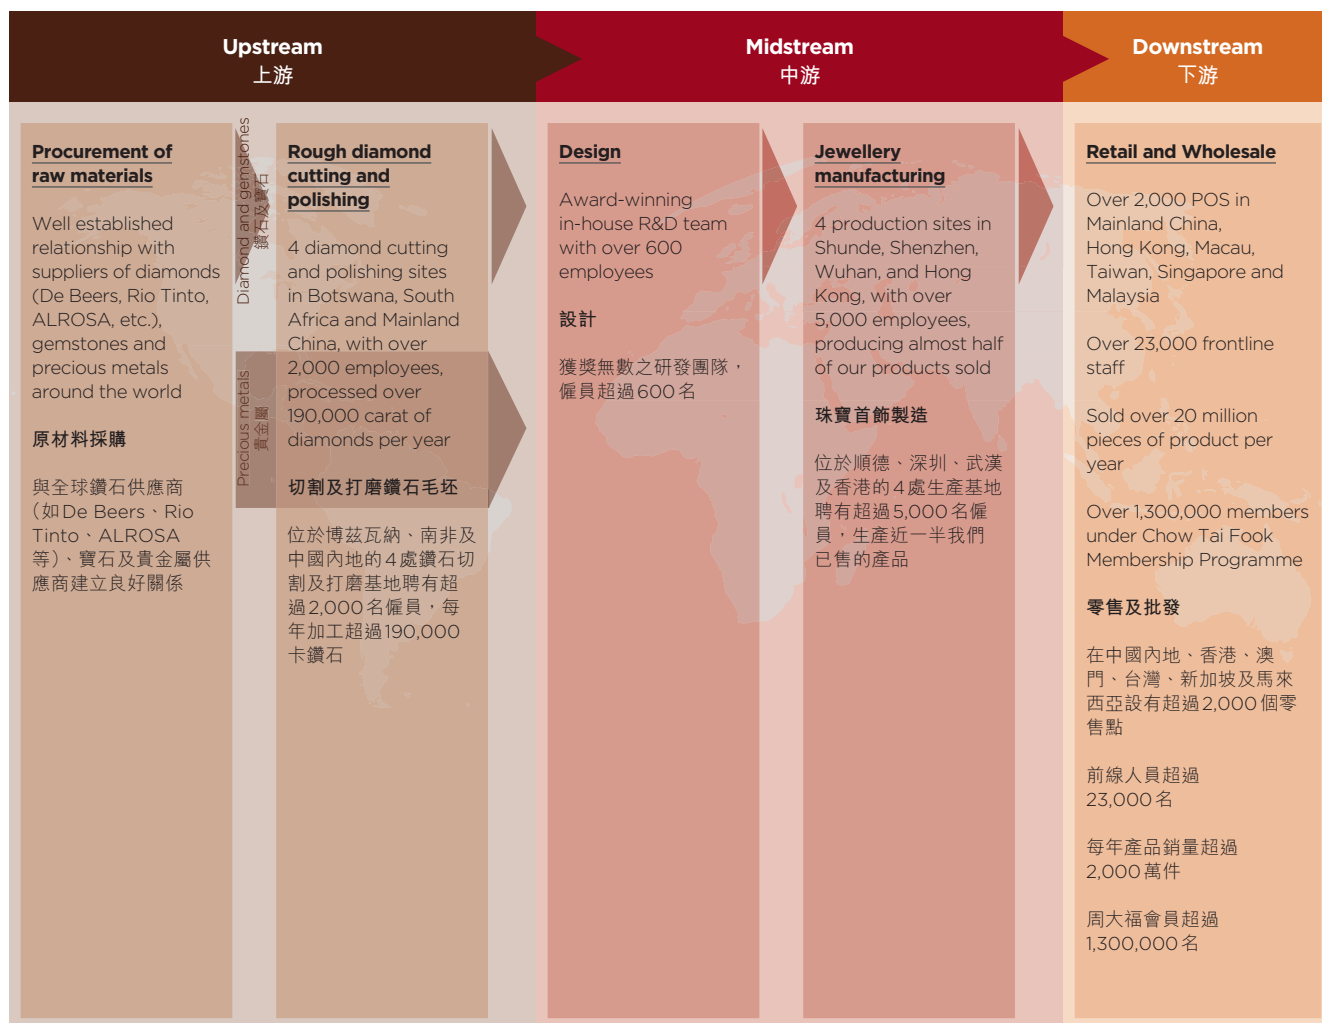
Upstream
上游

Midstream
中游

Downstream
下游

Procurement of raw materials

Well established relationship with suppliers of diamonds (De Beers, Rio Tinto, ALROSA, etc.), gemstones and precious metals around the world

原材料採購

與全球鑽石供應商（如De Beers、Rio Tinto、ALROSA等）、寶石及貴金屬供應商建立良好關係

Diamond and gemstones
鑽石及寶石

Precious metals
貴金屬

Rough diamond cutting and polishing

4 diamond cutting and polishing sites in Botswana, South Africa and Mainland China, with over 2,000 employees, processed over 190,000 carat of diamonds per year

切割及打磨鑽石毛坯

位於博茲瓦納、南非及中國內地的4處鑽石切割及打磨基地聘有超過2,000名僱員，每年加工超過190,000卡鑽石

Design

Award-winning in-house R&D team with over 600 employees

設計

獲獎無數之研發團隊，僱員超過600名

Jewellery manufacturing

4 production sites in Shunde, Shenzhen, Wuhan, and Hong Kong, with over 5,000 employees, producing almost half of our products sold

珠寶首飾製造

位於順德、深圳、武漢及香港的4處生產基地聘有超過5,000名僱員，生產近一半我們已售的產品

Retail and Wholesale

Over 2,000 POS in Mainland China, Hong Kong, Macau, Taiwan, Singapore and Malaysia

Over 23,000 frontline staff

Sold over 20 million pieces of product per year

Over 1,300,000 members under Chow Tai Fook Membership Programme

零售及批發

在中國內地、香港、澳門、台灣、新加坡及馬來西亞設有超過2,000個零售點

前線人員超過23,000名

每年產品銷量超過2,000萬件

周大福會員超過1,300,000名